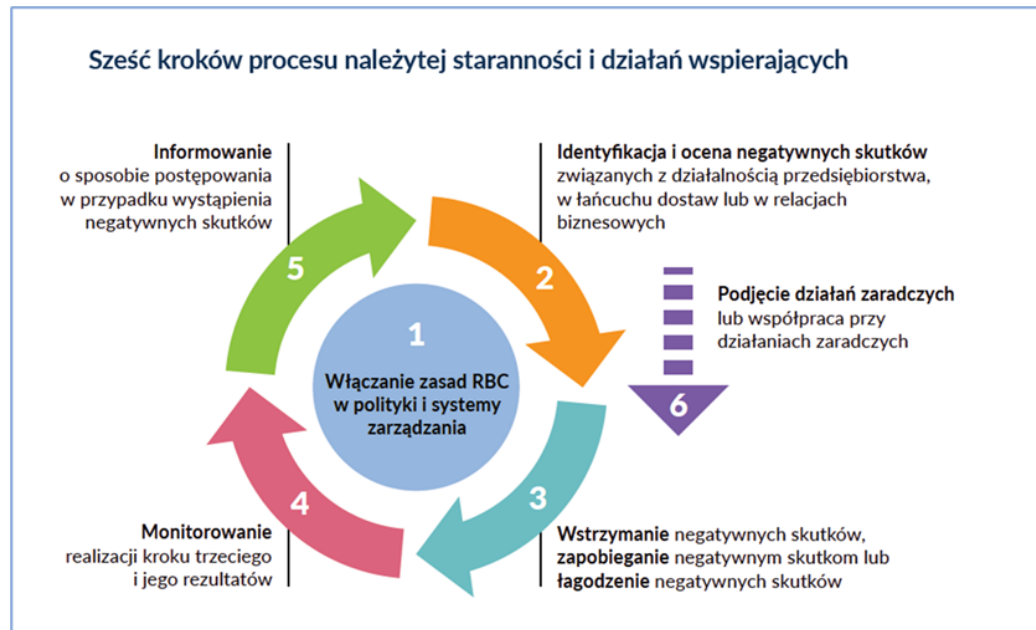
Sześć kroków procesu należytej staranności i działań wspierających

Informowanie o sposobie postępowania w przypadku wystąpienia negatywnych skutków

Identyfikacja i ocena negatywnych skutków związanych z działalnością przedsiębiorstwa, w łańcuchu dostaw lub w relacjach biznesowych

5

2

Podjęcie działań zaradczych lub współpraca przy działaniach zaradczych

1

Włączanie zasad RBC w polityki i systemy zarządzania

6

4

3

Monitorowanie realizacji kroku trzeciego i jego rezultatów

Wstrzymanie negatywnych skutków, zapobieganie negatywnym skutkom lub łagodzenie negatywnych skutków